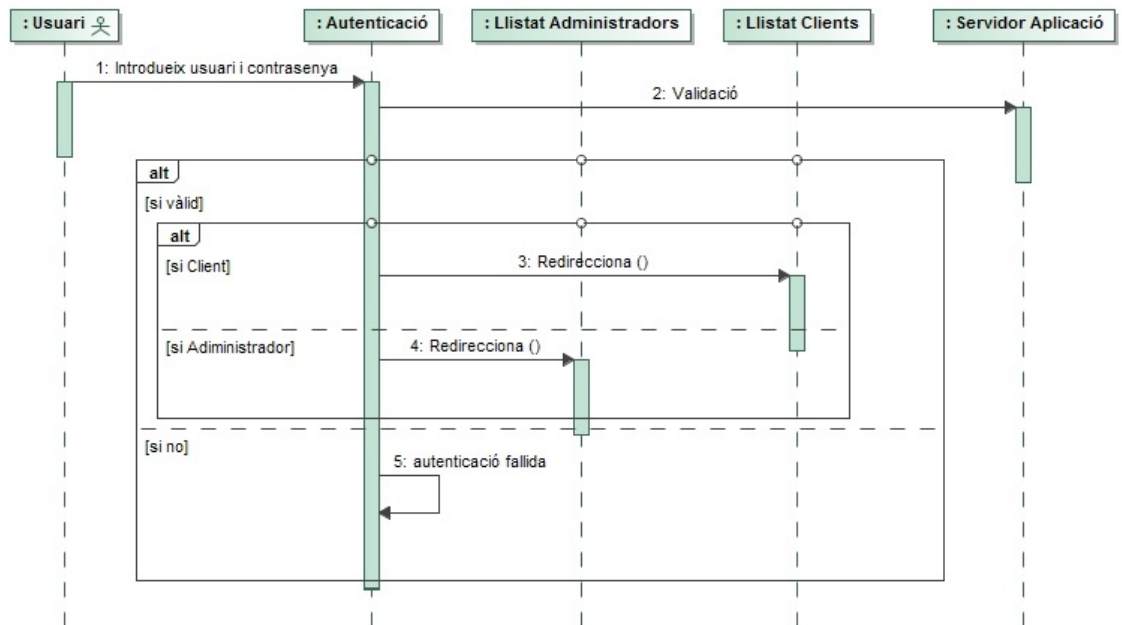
: Usuari

: Autenticació

: Llistat Administradors

: Llistat Clients

: Servidor Aplicació

1: Introdueix usuari i contrasenya

2: Validació

alt

[si vàlid]

alt

[si Client]

3: Redirecciona ()

[si Adiministrador]

4: Redirecciona ()

[si no]

5: autenticació fallida